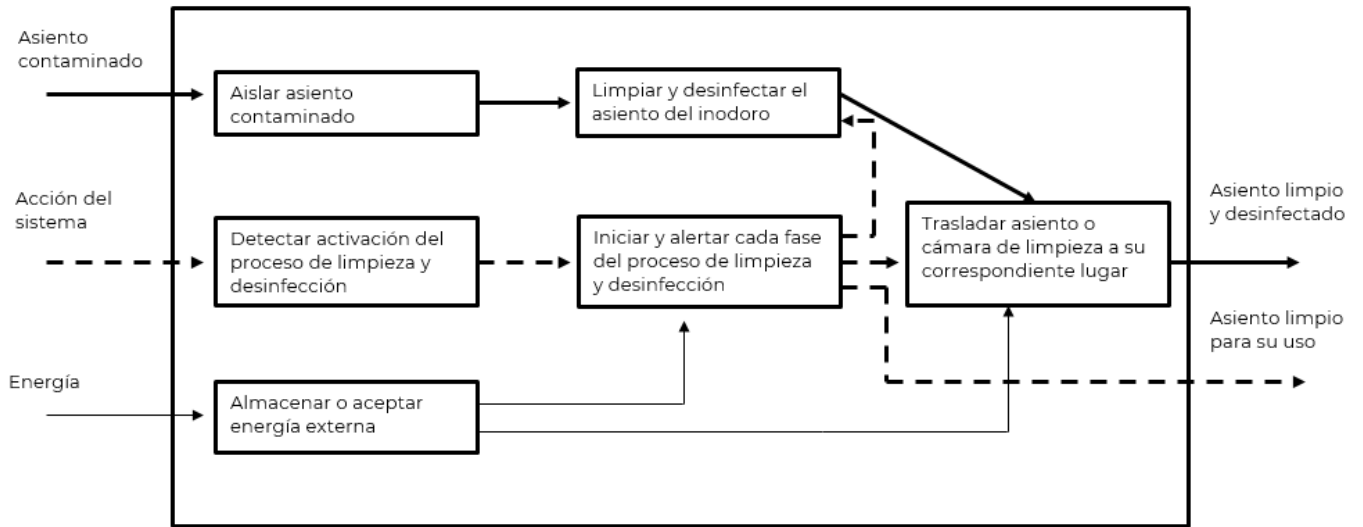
Asiento contaminado

Acción del sistema

Energía

Aislar asiento contaminado

Limpiar y desinfectar el asiento del inodoro

Detectar activación del proceso de limpieza y desinfección

Iniciar y alertar cada fase del proceso de limpieza y desinfección

Trasladar asiento o cámara de limpieza a su correspondiente lugar

Almacenar o aceptar energía externa

Asiento limpio y desinfectado

Asiento limpio para su uso